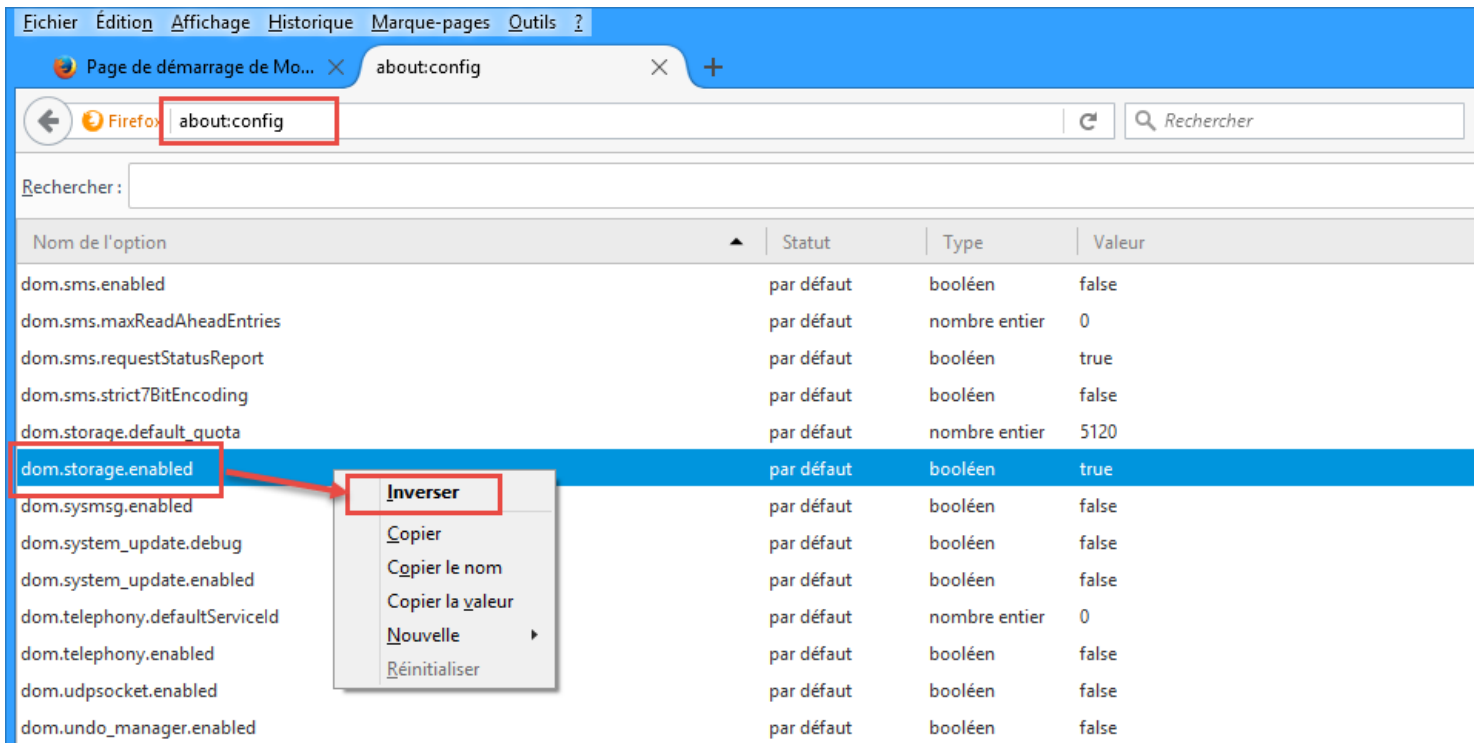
Fichier Édition Affichage Historique Marque-pages Outils ?

Page de démarrage de Mo... ×   about:config ×   +

Firefox   about:config   Rechercher

Rechercher :

| Nom de l'option | Statut | Type | Valeur |
|---|---|---|---|
| dom.sms.enabled | par défaut | booléen | false |
| dom.sms.maxReadAheadEntries | par défaut | nombre entier | 0 |
| dom.sms.requestStatusReport | par défaut | booléen | true |
| dom.sms.strict7BitEncoding | par défaut | booléen | false |
| dom.storage.default_quota | par défaut | nombre entier | 5120 |
| dom.storage.enabled | par défaut | booléen | true |
| dom.sysmsg.enabled | par défaut | booléen | false |
| dom.system_update.debug | par défaut | booléen | false |
| dom.system_update.enabled | par défaut | booléen | false |
| dom.telephony.defaultServiceId | par défaut | nombre entier | 0 |
| dom.telephony.enabled | par défaut | booléen | false |
| dom.udpsocket.enabled | par défaut | booléen | false |
| dom.undo_manager.enabled | par défaut | booléen | false |

Inverser
Copier
Copier le nom
Copier la valeur
Nouvelle
Réinitialiser